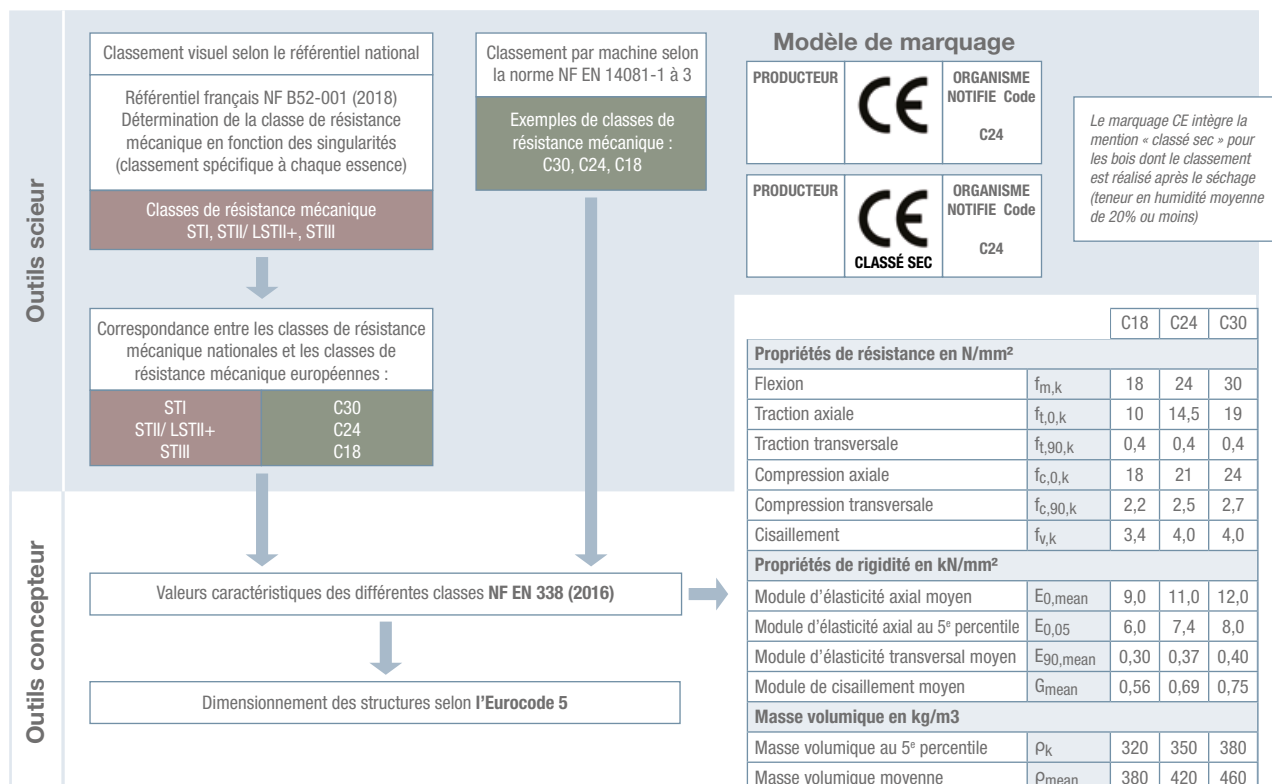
Outils scieur

Classement visuel selon le référentiel national

Référentiel français NF B52-001 (2018) Détermination de la classe de résistance mécanique en fonction des singularités (classement spécifique à chaque essence)

Classes de résistance mécanique STI, STII/ LSTII+, STIII

Correspondance entre les classes de résistance mécanique nationales et les classes de résistance mécanique européennes :

| STI | C30 |
|---|---|
| STII/ LSTII+ | C24 |
| STIII | C18 |

Classement par machine selon la norme NF EN 14081-1 à 3

Exemples de classes de résistance mécanique : C30, C24, C18

Modèle de marquage

PRODUCTEUR CE ORGANISME NOTIFIE Code C24

PRODUCTEUR CE CLASSÉ SEC ORGANISME NOTIFIE Code C24

Le marquage CE intègre la mention « classé sec » pour les bois dont le classement est réalisé après le séchage (teneur en humidité moyenne de 20% ou moins)

Outils concepteur

Valeurs caractéristiques des différentes classes NF EN 338 (2016)

Dimensionnement des structures selon l'Eurocode 5

| | | C18 | C24 | C30 |
|---|---|---|---|---|
| Propriétés de résistance en N/mm² | | | | |
| Flexion | $f_{m,k}$ | 18 | 24 | 30 |
| Traction axiale | $f_{t,0,k}$ | 10 | 14,5 | 19 |
| Traction transversale | $f_{t,90,k}$ | 0,4 | 0,4 | 0,4 |
| Compression axiale | $f_{c,0,k}$ | 18 | 21 | 24 |
| Compression transversale | $f_{c,90,k}$ | 2,2 | 2,5 | 2,7 |
| Cisaillement | $f_{v,k}$ | 3,4 | 4,0 | 4,0 |
| Propriétés de rigidité en kN/mm² | | | | |
| Module d'élasticité axial moyen | $E_{0,mean}$ | 9,0 | 11,0 | 12,0 |
| Module d'élasticité axial au 5e percentile | $E_{0,05}$ | 6,0 | 7,4 | 8,0 |
| Module d'élasticité transversal moyen | $E_{90,mean}$ | 0,30 | 0,37 | 0,40 |
| Module de cisaillement moyen | $G_{mean}$ | 0,56 | 0,69 | 0,75 |
| Masse volumique en kg/m3 | | | | |
| Masse volumique au 5e percentile | $\rho_k$ | 320 | 350 | 380 |
| Masse volumique moyenne | $\rho_{mean}$ | 380 | 420 | 460 |